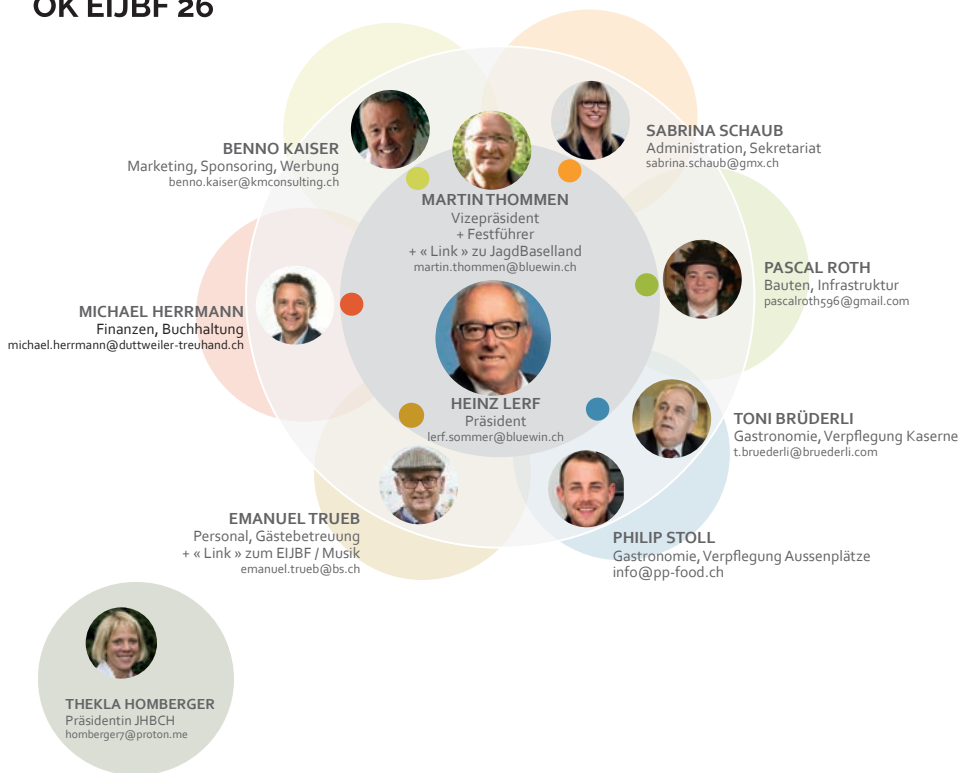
OK EIJBF 26

BENNO KAISER
Marketing, Sponsoring, Werbung
benno.kaiser@kmconsulting.ch

MARTIN THOMMEN
Vizepräsident
+ Festführer
+ « Link » zu JagdBaselland
martin.thommen@bluewin.ch

SABRINA SCHAUB
Administration, Sekretariat
sabrina.schaub@gmx.ch

PASCAL ROTH
Bauten, Infrastruktur
pascalroth596@gmail.com

MICHAEL HERRMANN
Finanzen, Buchhaltung
michael.herrmann@duttweiler-treuhand.ch

HEINZ LERF
Präsident
lerf.sommer@bluewin.ch

TONI BRÜDERLI
Gastronomie, Verpflegung Kaserne
t.bruederli@bruederli.com

EMANUEL TRUEB
Personal, Gästebetreuung
+ « Link » zum EIJBF / Musik
emanuel.trueb@bs.ch

PHILIP STOLL
Gastronomie, Verpflegung Aussenplätze
info@pp-food.ch

THEKLA HOMBERGER
Präsidentin JHBCH
homberger7@proton.me